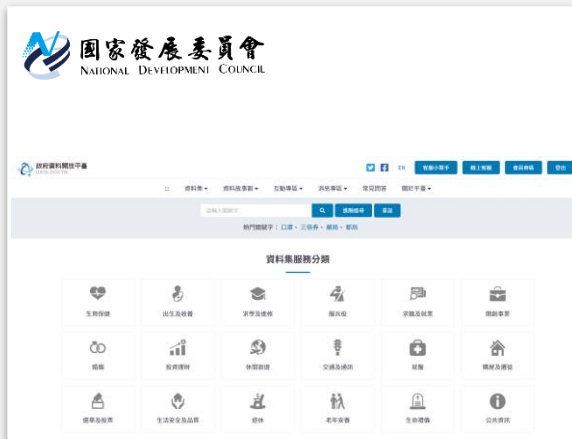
國家發展委員會
NATIONAL DEVELOPMENT COUNCIL

政府資料開放平臺
DATA.GOV.TW

EN 客服小幫手 線上客服 會員專區 登出

資料集 ▾ 資料故事館 ▾ 互動專區 ▾ 消息專區 ▾ 常見問答 關於平臺 ▾

請輸入關鍵字 進階搜尋 篩選

熱門關鍵字：口罩、三倍券、藥局、郵局

資料集服務分類

生育保健 出生及收養 求學及進修 服兵役 求職及就業 開創事業

婚姻 投資理財 休閒旅遊 交通及通訊 就醫 購屋及遷徙

選舉及投票 生活安全及品質 退休 老年安養 生命禮儀 公共資訊